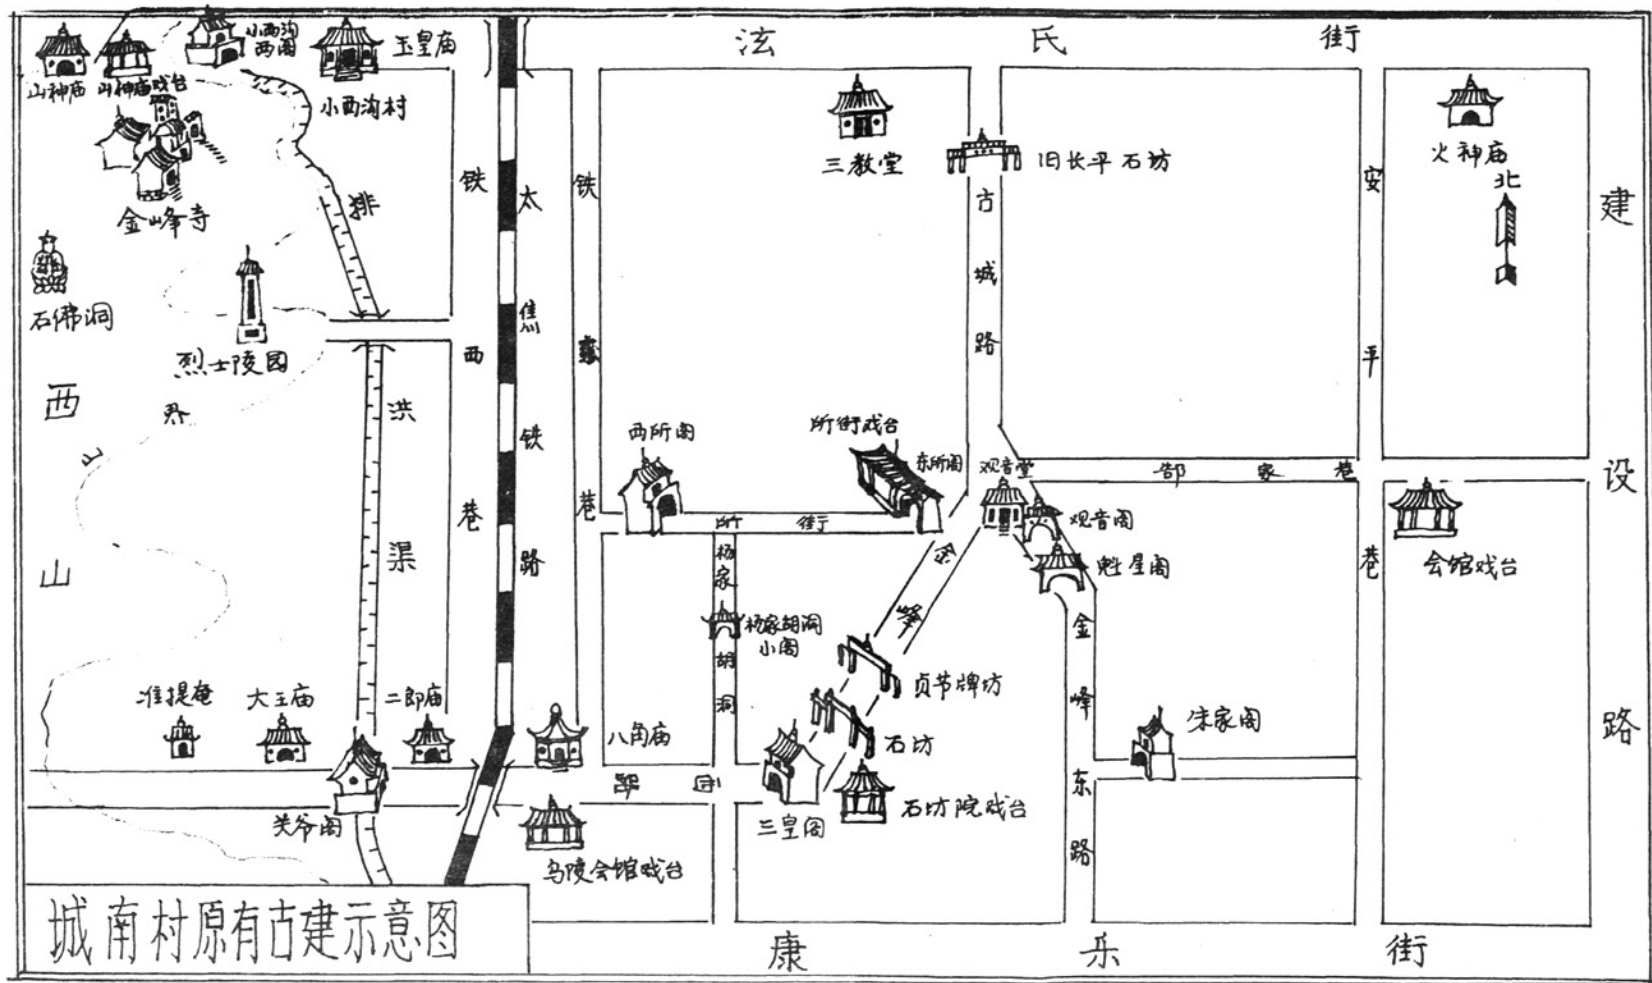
小西沟西阁
玉皇庙
山神庙
山神庙戏台
小西沟村
金峰寺
排
石佛洞
烈士陵园
西
界
山
西
山
铁
西
巷
洪
渠
准提庵
大王庙
二郎庙
关爷阁
太
焦
铁
路
铁
家
巷
泫
氏
街
三教堂
旧长平石坊
古
城
路
火神庙
北
安
平
巷
建
设
路
西所阁
所街戏台
东所阁
所
街
观音堂
观音阁
部
家
巷
魁星阁
会馆戏台
杨
家
胡
洞
杨家胡洞小阁
金
峰
贞节牌坊
石坊
八角庙
金
峰
东
路
宋家阁
郭
园
三皇阁
石坊院戏台
乌陵会馆戏台
城南村原有古建示意图
康
乐
街